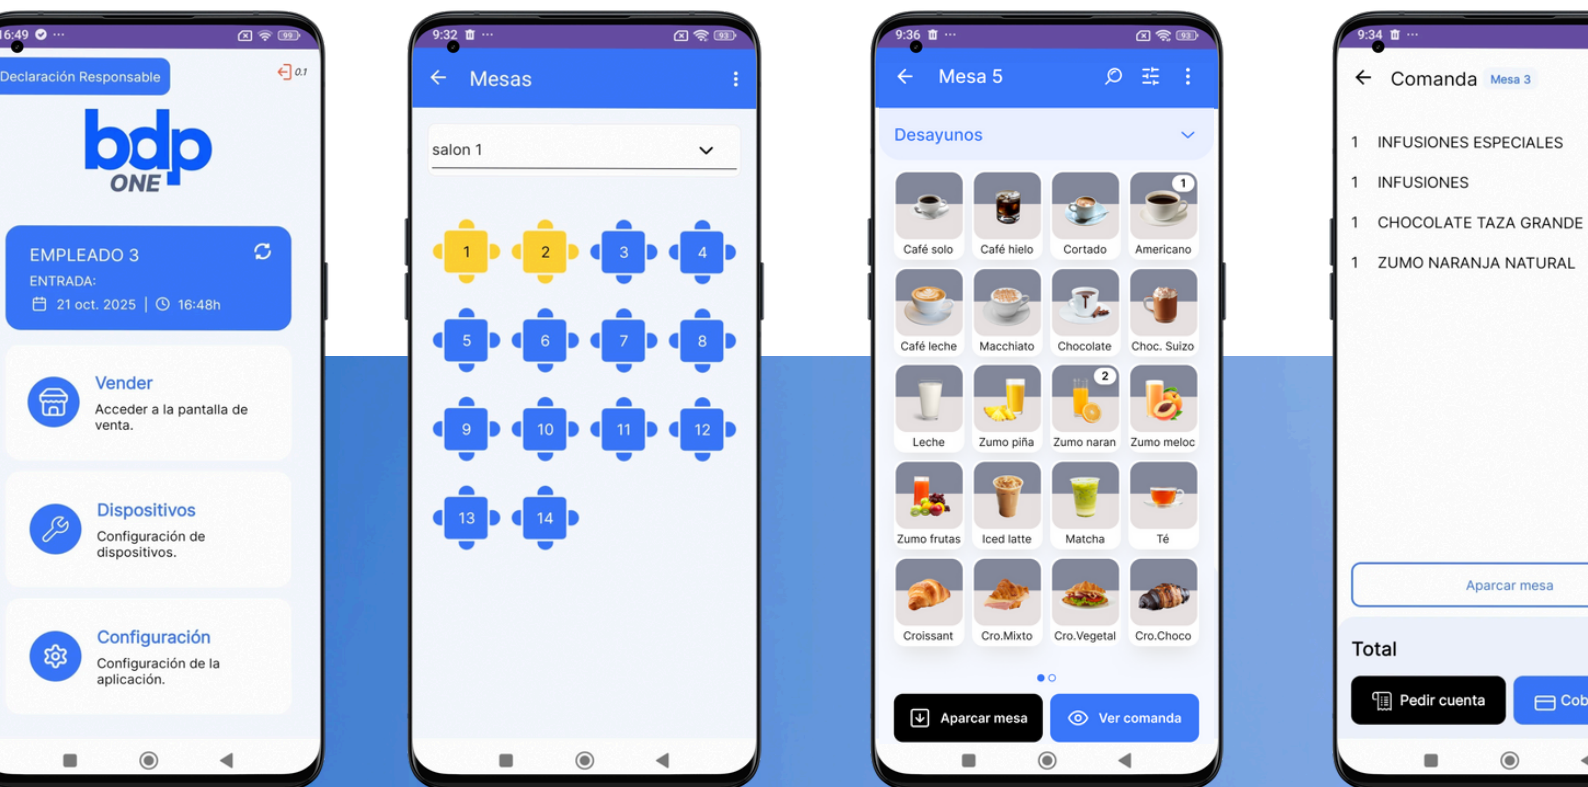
16:49

Declaración Responsable

0.1

bdp ONE

EMPLEADO 3
ENTRADA:
21 oct. 2025 | 16:48h

Vender
Acceder a la pantalla de venta.

Dispositivos
Configuración de dispositivos.

Configuración
Configuración de la aplicación.

9:32

Mesas

salon 1

1 2 3 4 5 6 7 8 9 10 11 12 13 14

9:36

Mesa 5

Desayunos

Café solo
Café hielo
Cortado
1
Americano
Café leche
Macchiato
Chocolate
Choc. Suizo
Leche
Zumo piña
2
Zumo naran
Zumo meloc
Zumo frutas
Iced latte
Matcha
Té
Croissant
Cro.Mixto
Cro.Vegetal
Cro.Choco

Aparcar mesa
Ver comanda

9:34

Comanda Mesa 3

1 INFUSIONES ESPECIALES
1 INFUSIONES
1 CHOCOLATE TAZA GRANDE
1 ZUMO NARANJA NATURAL

Aparcar mesa

Total

Pedir cuenta
Cob